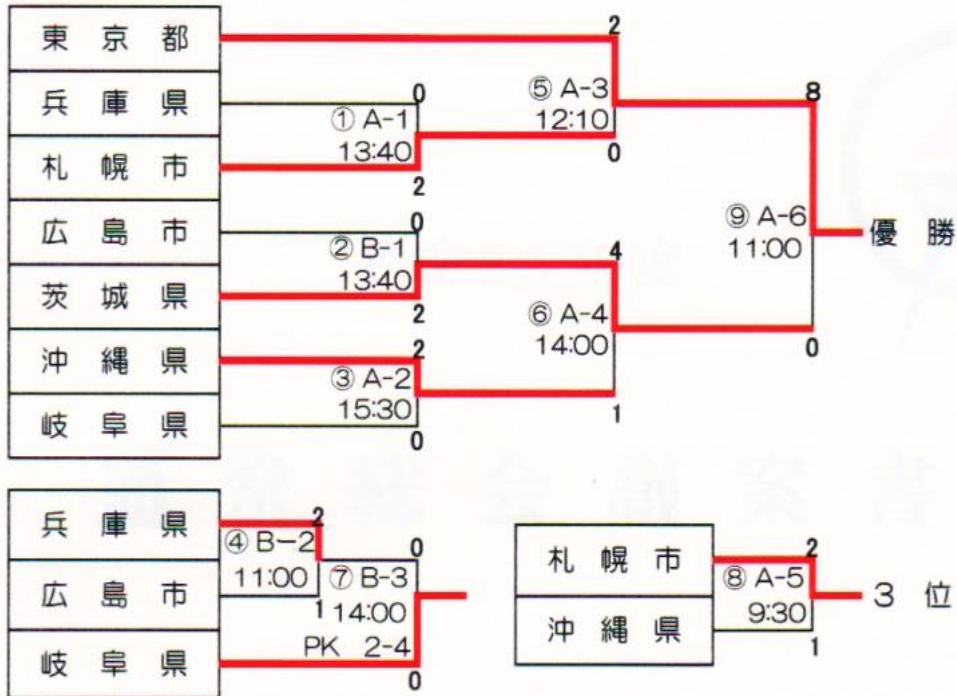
東京都
兵庫県
札幌市
広島市
茨城県
沖縄県
岐阜県

2
0
① A-1
13:40
2
⑤ A-3
12:10
0
8
0
② B-1
13:40
2
4
⑥ A-4
14:00
⑨ A-6
11:00
優勝
2
③ A-2
15:30
0
1
0

兵庫県
広島市
岐阜県
2
④ B-2
11:00
1
0
⑦ B-3
14:00
PK 2-4
0

札幌市
沖縄県
2
⑧ A-5
9:30
1
3位